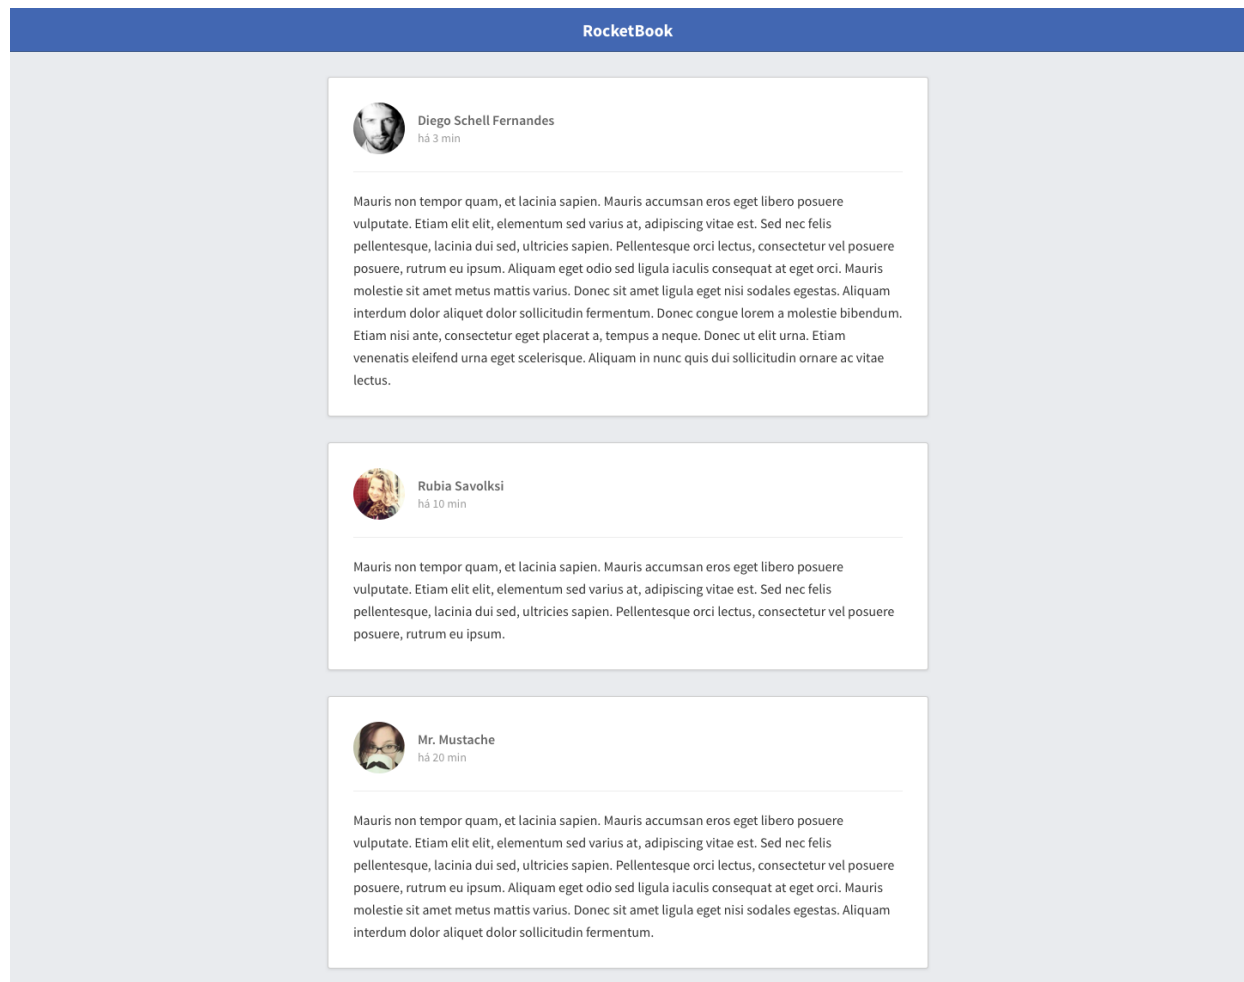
RocketBook

Diego Schell Fernandes
há 3 min

Mauris non tempor quam, et lacinia sapien. Mauris accumsan eros eget libero posuere vulputate. Etiam elit elit, elementum sed varius at, adipiscing vitae est. Sed nec felis pellentesque, lacinia dui sed, ultricies sapien. Pellentesque orci lectus, consectetur vel posuere posuere, rutrum eu ipsum. Aliquam eget odio sed ligula iaculis consequat at eget orci. Mauris molestie sit amet metus mattis varius. Donec sit amet ligula eget nisi sodales egestas. Aliquam interdum dolor aliquet dolor sollicitudin fermentum. Donec congue lorem a molestie bibendum. Etiam nisi ante, consectetur eget placerat a, tempus a neque. Donec ut elit urna. Etiam venenatis eleifend urna eget scelerisque. Aliquam in nunc quis dui sollicitudin ornare ac vitae lectus.

Rubia Savolksi
há 10 min

Mauris non tempor quam, et lacinia sapien. Mauris accumsan eros eget libero posuere vulputate. Etiam elit elit, elementum sed varius at, adipiscing vitae est. Sed nec felis pellentesque, lacinia dui sed, ultricies sapien. Pellentesque orci lectus, consectetur vel posuere posuere, rutrum eu ipsum.

Mr. Mustache
há 20 min

Mauris non tempor quam, et lacinia sapien. Mauris accumsan eros eget libero posuere vulputate. Etiam elit elit, elementum sed varius at, adipiscing vitae est. Sed nec felis pellentesque, lacinia dui sed, ultricies sapien. Pellentesque orci lectus, consectetur vel posuere posuere, rutrum eu ipsum. Aliquam eget odio sed ligula iaculis consequat at eget orci. Mauris molestie sit amet metus mattis varius. Donec sit amet ligula eget nisi sodales egestas. Aliquam interdum dolor aliquet dolor sollicitudin fermentum.